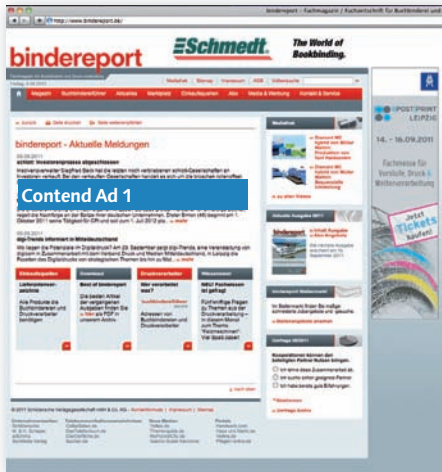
bindereport – Fachmagazin / Fachzeitschrift für Buchbinderei und

http://www.bindereport.de/

bindereport

Schmedt

The World of Bookbinding.

Mediafakt | Sitemap | Impressum | AGB | Volltextsuche

Magazin | Buchbinderei/Einer | Aktuelles | Marktplatz | Einkaufsquellen | Abo | Media & Werbung | Kontakt & Service

bindereport - Aktuelle Meldungen

Contend Ad 1

Einkaufsquellen

Download

Druckverarbeiter

Wissensmeister

Mediafakt

Aktuelle Ausgabe 2011

bindereport

Umfrage 06/2011

POSTPRINT LEIPZIG

14. - 16.09.2011

Fachmesse für Vorstufe, Druck + Weiterverarbeitung

Jetzt Tickets kaufen!